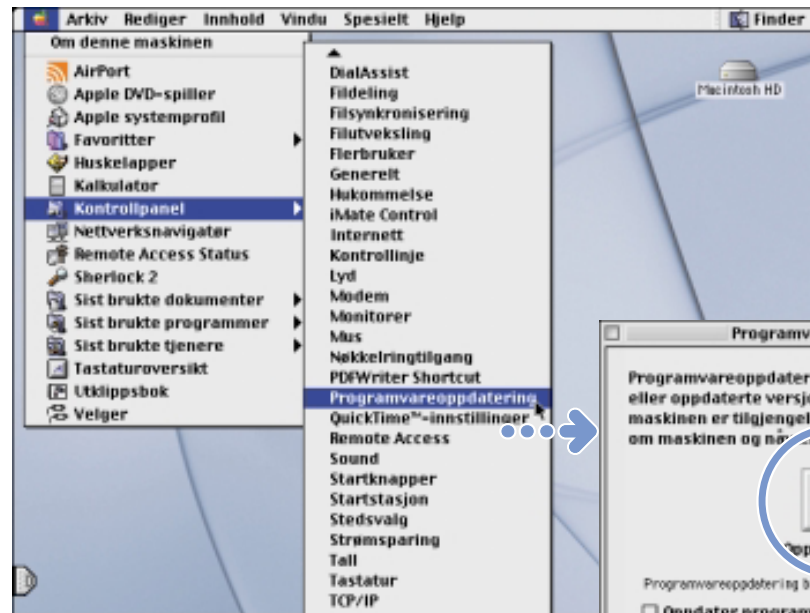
Arkiv Rediger Innhold Vindu Spesielt Hjelp

Finder

Om denne maskinen

AirPort
Apple DVD-spiller
Apple systemprofil
Favoritter
Huskelapper
Kalkulator
Kontrollpanel
Nettverksnavigatør
Remote Access Status
Sherlock 2
Sist brukte dokumenter
Sist brukte programmer
Sist brukte tjenere
Tastaturoversikt
Utklippsbok
Velger

DialAssist
Fildeling
Filsynkronisering
Filutveksling
Flerbruker
Generelt
Hukommelse
iMate Control
Internett
Kontrollinje
Lyd
Modem
Monitorer
Mus
Nøkkelringtilgang
PDFWriter Shortcut
Programvareoppdatering
QuickTime™-innstillinger
Remote Access
Sound
Startknapper
Startstasjon
Stedsvalg
Strømsparing
Tall
Tastatur
TCP/IP

Macintosh HD

Programv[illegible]

Programvareoppdater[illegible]
eller oppdaterte versj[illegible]
maskinen er tilgjengel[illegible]
om maskinen og n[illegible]

Opp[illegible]

Programvareoppdatering b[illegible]

Oppdater program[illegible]